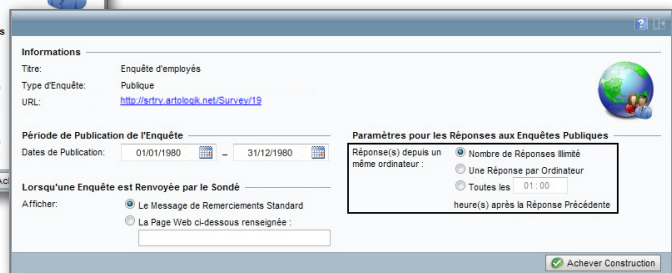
Informations

Titre: Enquête d'employés

Type d'Enquête: Publique

URL: http://srtry.artologik.net/Survey/19

Période de Publication de l'Enquête

Dates de Publication: 01/01/1980 – 31/12/1980

Paramètres pour les Réponses aux Enquêtes Publiques

Réponse(s) depuis un même ordinateur :

Nombre de Réponses Illimité

Une Réponse par Ordinateur

Toutes les 01:00 heure(s) après la Réponse Précédente

Lorsqu'une Enquête est Renvoyée par le Sondé

Afficher:

Le Message de Remerciements Standard

La Page Web ci-dessous renseignée :

Achever Construction